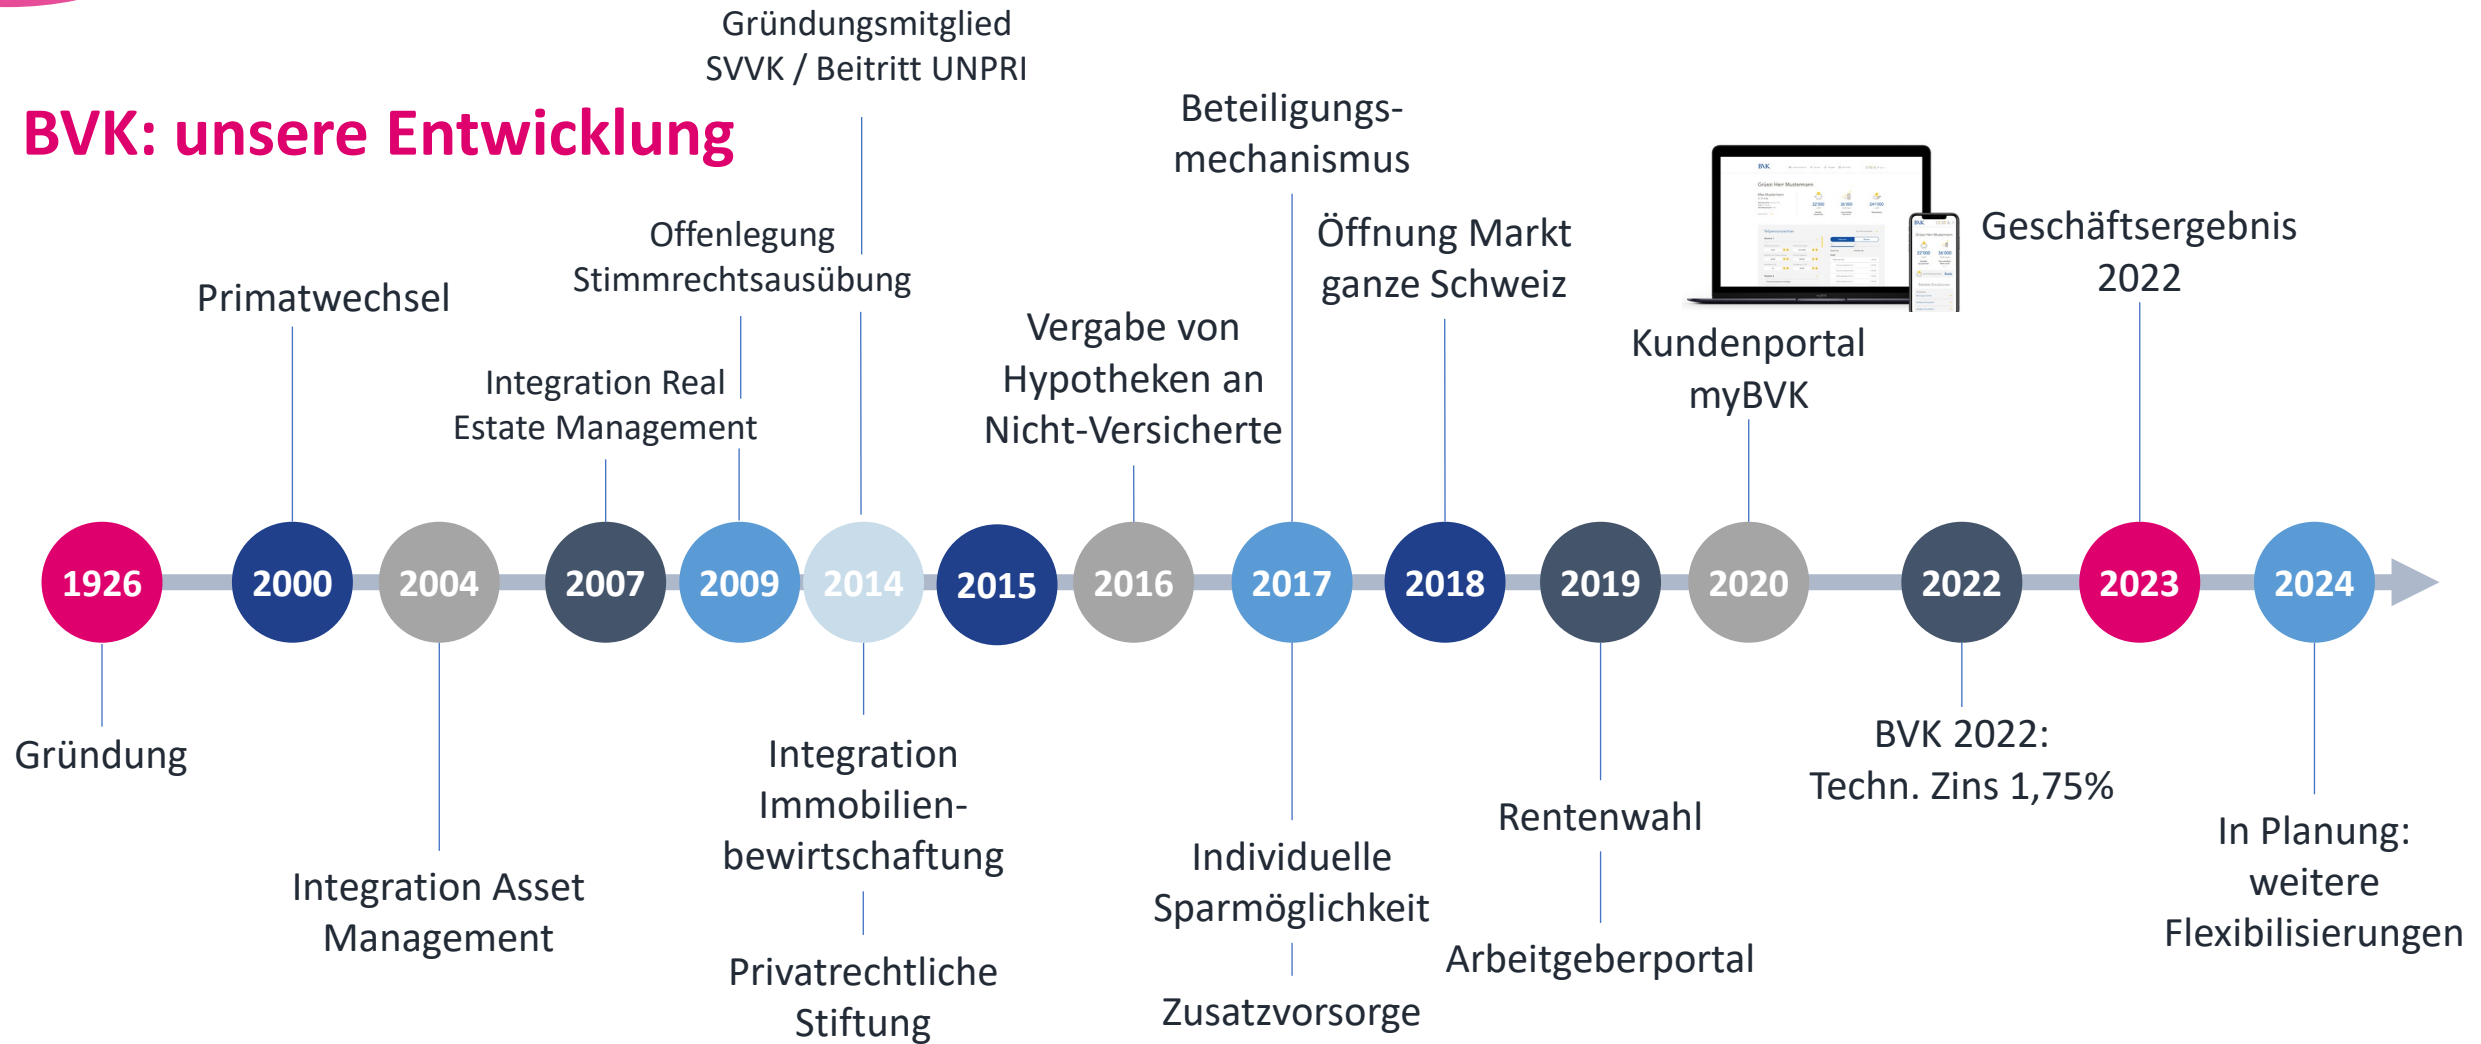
BVK: unsere Entwicklung

Gründungsmitglied SVVK / Beitritt UNPRI

Beteiligungsmechanismus

Primatwechsel

Offenlegung Stimmrechtsausübung

Integration Real Estate Management

Vergabe von Hypotheken an Nicht-Versicherte

Öffnung Markt ganze Schweiz

Kundenportal myBVK

Geschäftsergebnis 2022

1926 2000 2004 2007 2009 2014 2015 2016 2017 2018 2019 2020 2022 2023 2024

Gründung

Integration Asset Management

Integration Immobilienbewirtschaftung

Privatrechtliche Stiftung

Individuelle Sparmöglichkeit

Zusatzvorsorge

Rentenwahl

Arbeitgeberportal

BVK 2022: Techn. Zins 1,75%

In Planung: weitere Flexibilisierungen